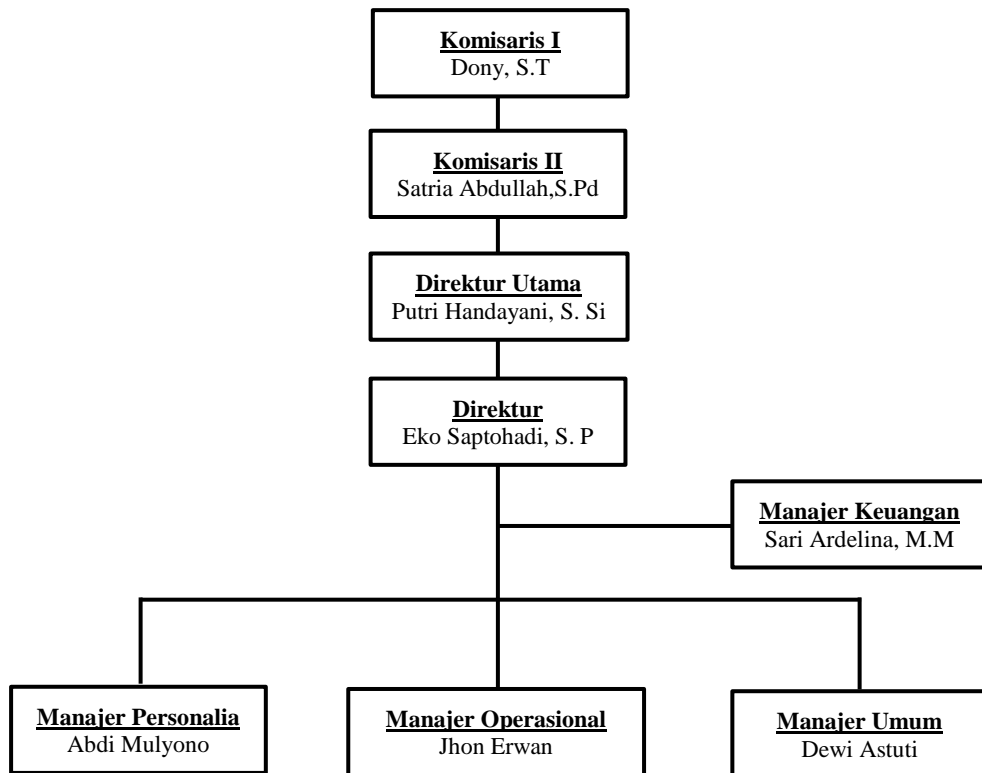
Komisaris I
Dony, S.T

Komisaris II
Satria Abdullah,S.Pd

Direktur Utama
Putri Handayani, S. Si

Direktur
Eko Saptohadi, S. P

Manajer Keuangan
Sari Ardelina, M.M

Manajer Personalia
Abdi Mulyono

Manajer Operasional
Jhon Erwan

Manajer Umum
Dewi Astuti